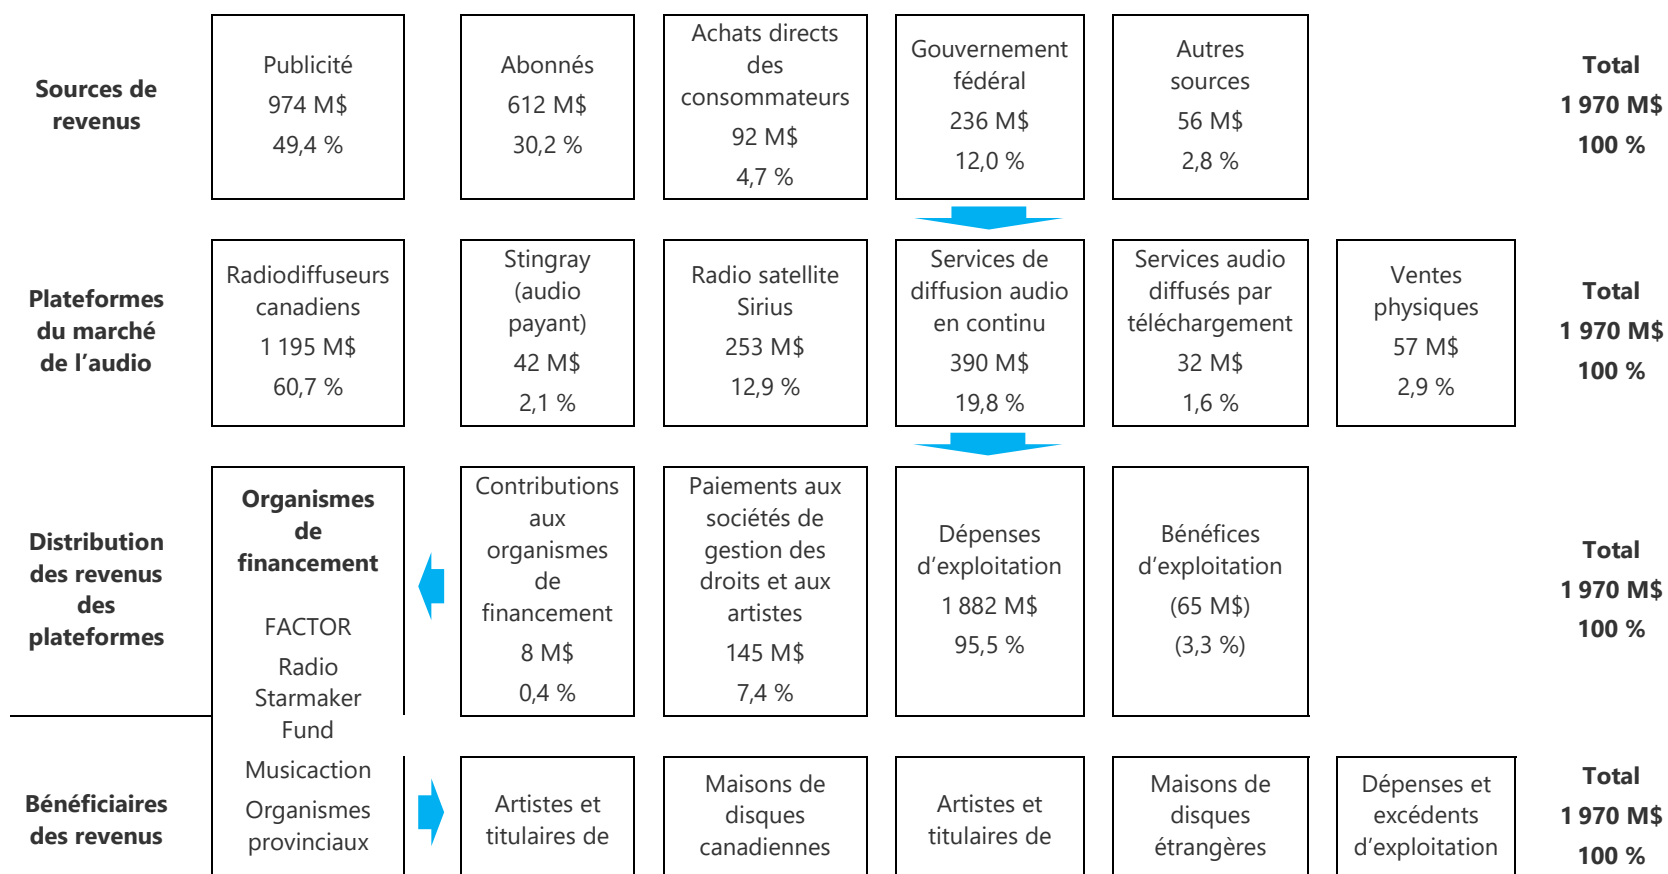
**Sources de revenus**

Publicité
974 M$
49,4 %

Abonnés
612 M$
30,2 %

Achats directs des consommateurs
92 M$
4,7 %

Gouvernement fédéral
236 M$
12,0 %

Autres sources
56 M$
2,8 %

**Total**
**1 970 M$**
**100 %**

**Plateformes du marché de l'audio**

Radiodiffuseurs canadiens
1 195 M$
60,7 %

Stingray (audio payant)
42 M$
2,1 %

Radio satellite Sirius
253 M$
12,9 %

Services de diffusion audio en continu
390 M$
19,8 %

Services audio diffusés par téléchargement
32 M$
1,6 %

Ventes physiques
57 M$
2,9 %

**Total**
**1 970 M$**
**100 %**

**Distribution des revenus des plateformes**

**Organismes de financement**

FACTOR
Radio Starmaker Fund
Musicaction
Organismes provinciaux

Contributions aux organismes de financement
8 M$
0,4 %

Paiements aux sociétés de gestion des droits et aux artistes
145 M$
7,4 %

Dépenses d'exploitation
1 882 M$
95,5 %

Bénéfices d'exploitation
(65 M$)
(3,3 %)

**Total**
**1 970 M$**
**100 %**

**Bénéficiaires des revenus**

Artistes et titulaires de

Maisons de disques canadiennes

Artistes et titulaires de

Maisons de disques étrangères

Dépenses et excédents d'exploitation

**Total**
**1 970 M$**
**100 %**